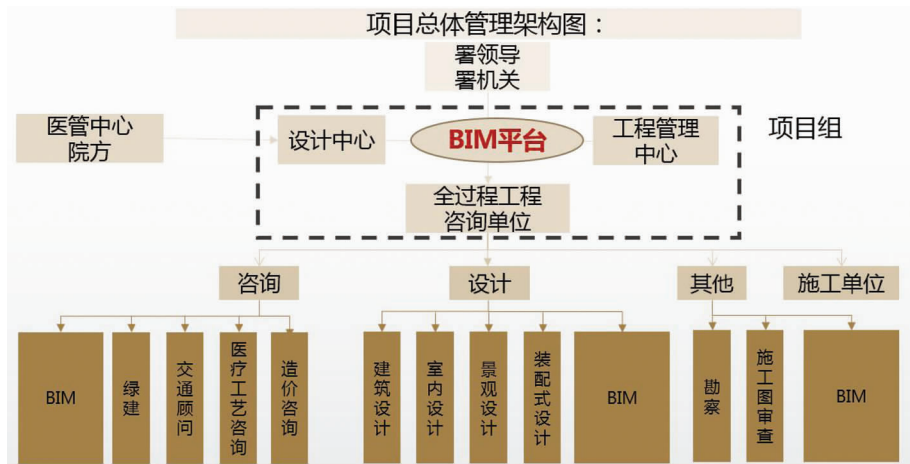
项目总体管理架构图：

署领导
署机关

医管中心
院方

设计中心

BIM平台

工程管理中心

项目组

全过程工程咨询单位

咨询

设计

其他

施工单位

BIM

绿建

交通顾问

医疗工艺咨询

造价咨询

建筑设计

室内设计

景观设计

装配式设计

BIM

勘察

施工图审查

BIM